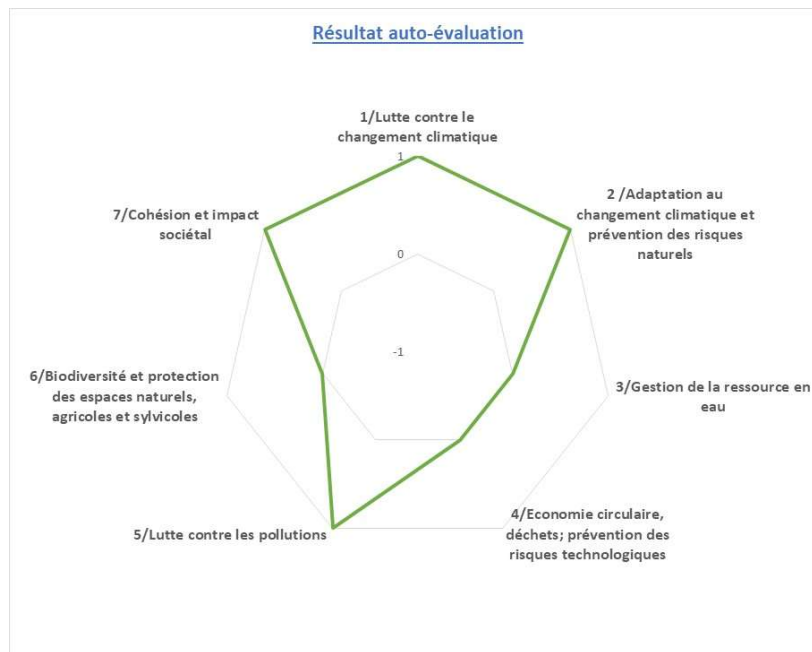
Résultat auto-évaluation

1/Lutte contre le changement climatique

1

2 /Adaptation au changement climatique et prévention des risques naturels

7/Cohésion et impact sociétal

0

-1

6/Biodiversité et protection des espaces naturels, agricoles et sylvicoles

3/Gestion de la ressource en eau

4/Economie circulaire, déchets; prévention des risques technologiques

5/Lutte contre les pollutions